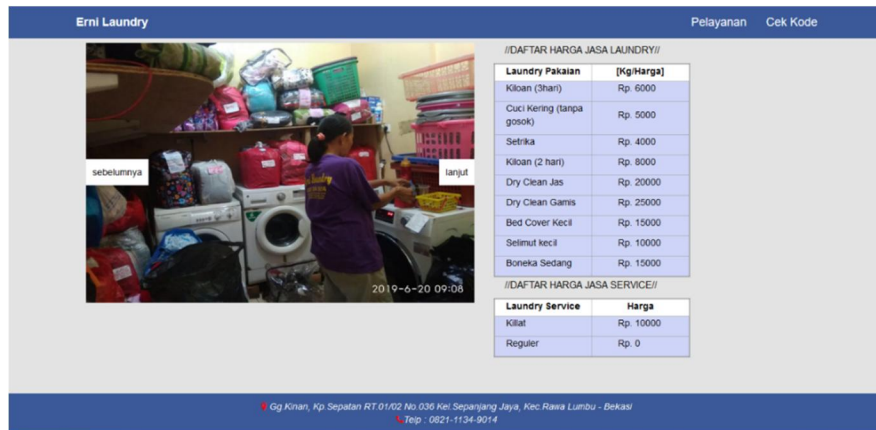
Erni Laundry

Pelayanan Cek Kode

sebelumnya

lanjut

2019-6-20 09:08

//DAFTAR HARGA JASA LAUNDRY//

| Laundry Pakaian | [Kg/Harga] |
|---|---|
| Kiloan (3hari) | Rp. 6000 |
| Cuci Kering (tanpa gosok) | Rp. 5000 |
| Setrika | Rp. 4000 |
| Kiloan (2 hari) | Rp. 8000 |
| Dry Clean Jas | Rp. 20000 |
| Dry Clean Gamis | Rp. 25000 |
| Bed Cover Kecil | Rp. 15000 |
| Selimut kecil | Rp. 10000 |
| Boneka Sedang | Rp. 15000 |

//DAFTAR HARGA JASA SERVICE//

| Laundry Service | Harga |
|---|---|
| Kilat | Rp. 10000 |
| Reguler | Rp. 0 |

Gg.Kinan, Kp.Sepatan RT.01/02 No.036 Kel.Sepanjang Jaya, Kec.Rawa Lumbu - Bekasi
Telp : 0821-1134-9014